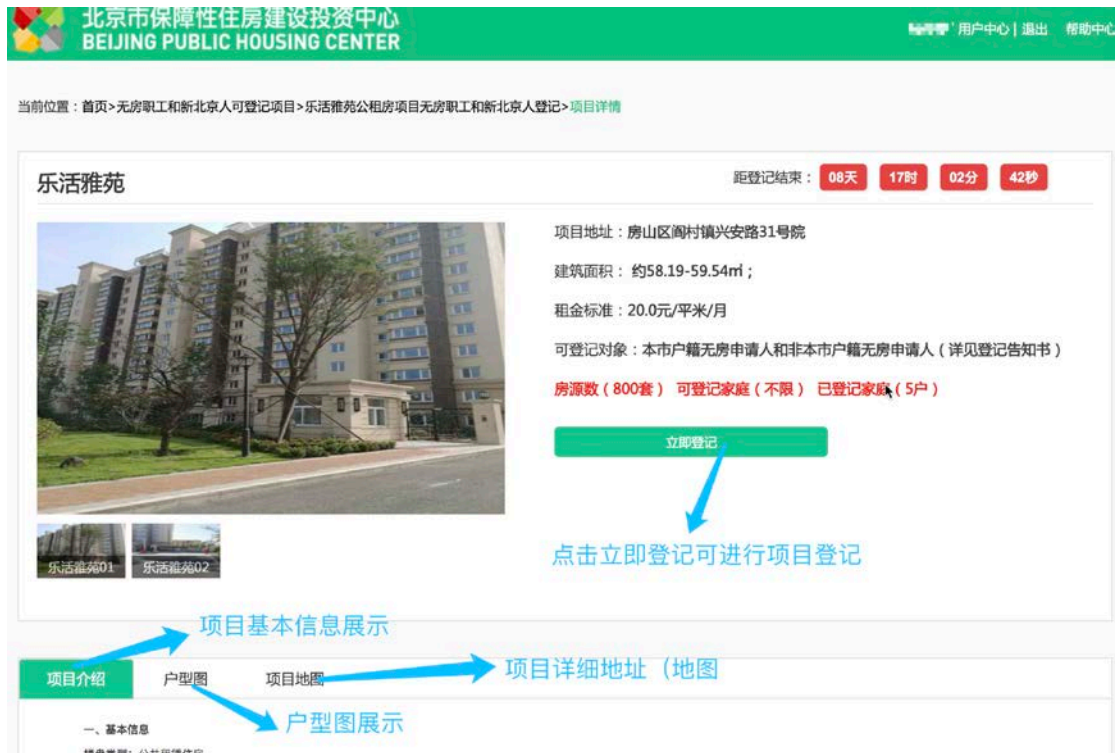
北京市保障性住房建设投资中心
BEIJING PUBLIC HOUSING CENTER

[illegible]' 用户中心 | 退出 帮助中心

当前位置：首页>无房职工和新北京人可登记项目>乐活雅苑公租房项目无房职工和新北京人登记>项目详情

乐活雅苑

距登记结束： 08天 17时 02分 42秒

项目地址：房山区阎村镇兴安路31号院

建筑面积：约58.19-59.54㎡；

租金标准：20.0元/平米/月

可登记对象：本市户籍无房申请人和非本市户籍无房申请人（详见登记告知书）

房源数（800套） 可登记家庭（不限） 已登记家庭（5户）

立即登记

点击立即登记可进行项目登记

乐活雅苑01 乐活雅苑02

项目基本信息展示

项目介绍 户型图 项目地图

项目详细地址（地图

户型图展示

一、基本信息

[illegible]